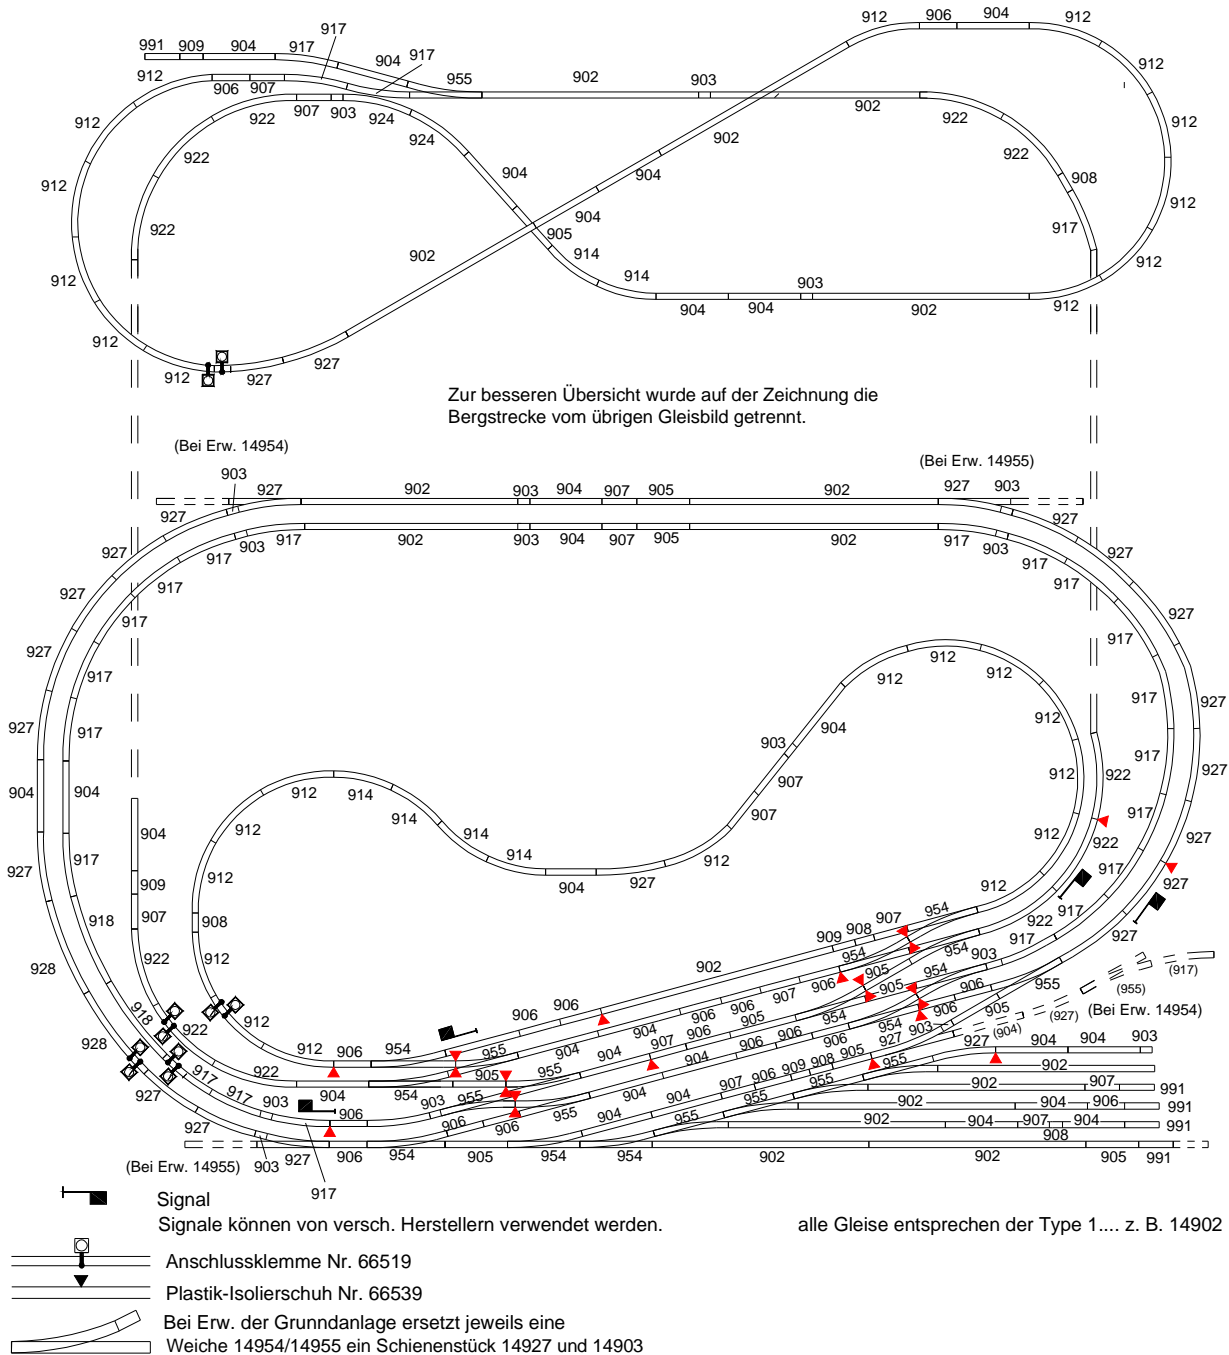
991 909 904 917 917 904 917 955 902 903 912 906 904 912

912 906 907 907 903 924 922 922 924 902 902 922 912 912

912 922 904 904 922 908 912

912 922 904 905 914 917 912

902 914 903 912

912 904 904 902 912

912 927

912 927

Zur besseren Übersicht wurde auf der Zeichnung die Bergstrecke vom übrigen Gleisbild getrennt.

(Bei Erw. 14954)

(Bei Erw. 14955)

903 927 902 903 904 907 905 902 927 903

927 903 917 902 903 904 907 905 902 917 903 927

927 917 917 903 927

927 917 917 917

927 917 912 917 927

927 917 912 912 917 927

927 904 903 904 912 912 917 927

904 904 912 914 907 912 922 927

904 914 907 922 927

927 917 912 914 914 904 927 912 912 917 927

909 912 907 908 954 922 917 927

918 907 908 909 954 903 917

928 922 912 902 906 905 954 922 (917)

918 922 912 906 906 906 906 907 905 954 955 (955)

928 912 906 954 955 904 904 907 906 906 906 954 954 903 906 905 (927) (Bei Erw. 14954)

917 922 904 905 955 904 904 906 906 909 908 905 927 955 927 904 904 903

927 917 903 906 904 903 955 955 904 907 906 955 902 902 907 991

927 906 906 955 904 904 955 902 904 906 991

917 904 904 955 902 904 907 904 991

(Bei Erw. 14955) 903 927 906 954 905 954 954 902 902 908 905 991

917

Signal

Signale können von versch. Herstellern verwendet werden.

alle Gleise entsprechen der Type 1.... z. B. 14902

Anschlussklemme Nr. 66519

Plastik-Isolierschuh Nr. 66539

Bei Erw. der Grundanlage ersetzt jeweils eine Weiche 14954/14955 ein Schienenstück 14927 und 14903